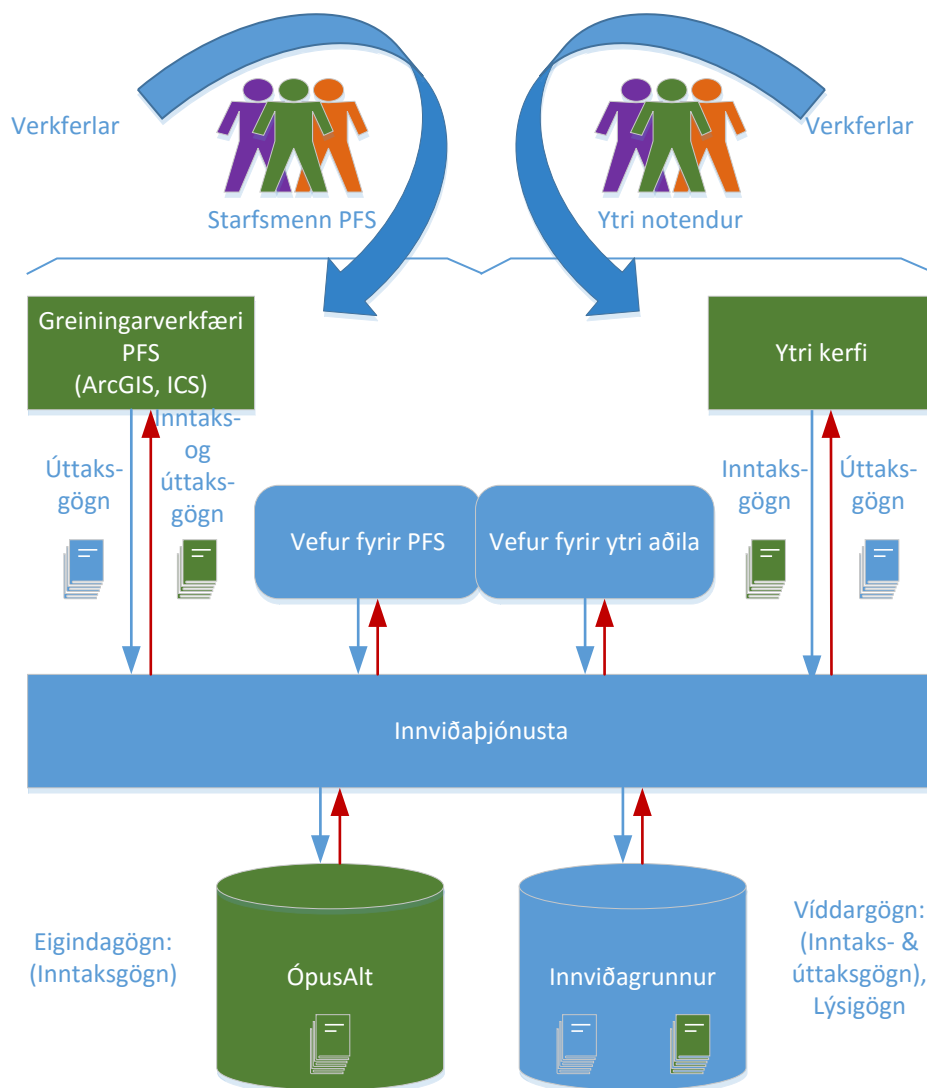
Verkferlar

Starfsmenn PFS

Ytri notendur

Verkferlar

Greiningarverkfæri PFS (ArcGIS, ICS)

Ytri kerfi

Úttaksgögn

Inntaks- og úttaksgögn

Vefur fyrir PFS

Vefur fyrir ytri aðila

Inntaksgögn

Úttaksgögn

Innviðaþjónusta

Eigindagögn: (Inntaksgögn)

ÓpusAlt

Innviðagrunnur

Víddargögn: (Inntaks- & úttaksgögn), Lýsigögn